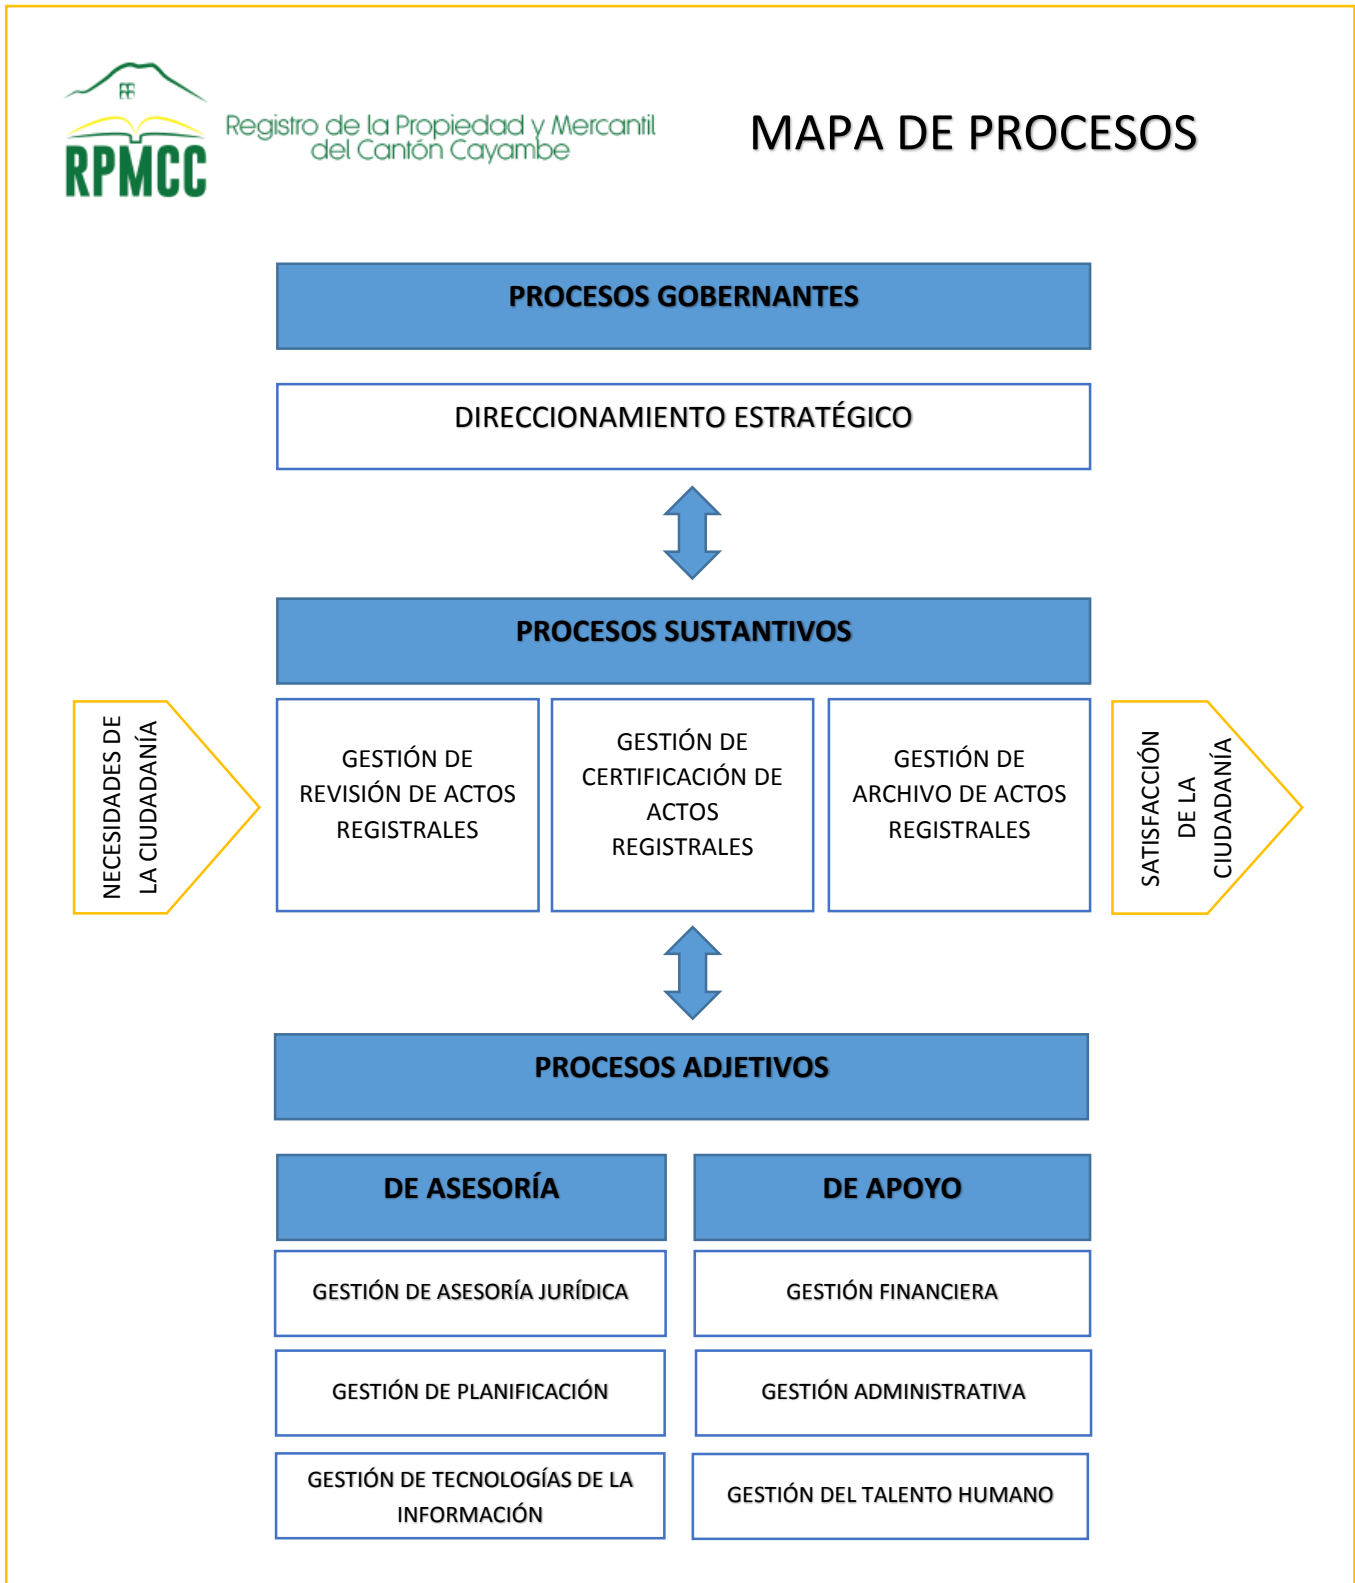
RPMCC
Registro de la Propiedad y Mercantil del Cantón Cayambe

MAPA DE PROCESOS

PROCESOS GOBERNANTES

DIRECCIONAMIENTO ESTRATÉGICO

PROCESOS SUSTANTIVOS

NECESIDADES DE LA CIUDADANÍA

GESTIÓN DE REVISIÓN DE ACTOS REGISTRALES

GESTIÓN DE CERTIFICACIÓN DE ACTOS REGISTRALES

GESTIÓN DE ARCHIVO DE ACTOS REGISTRALES

SATISFACCIÓN DE LA CIUDADANÍA

PROCESOS ADJETIVOS

DE ASESORÍA

DE APOYO

GESTIÓN DE ASESORÍA JURÍDICA

GESTIÓN FINANCIERA

GESTIÓN DE PLANIFICACIÓN

GESTIÓN ADMINISTRATIVA

GESTIÓN DE TECNOLOGÍAS DE LA INFORMACIÓN

GESTIÓN DEL TALENTO HUMANO